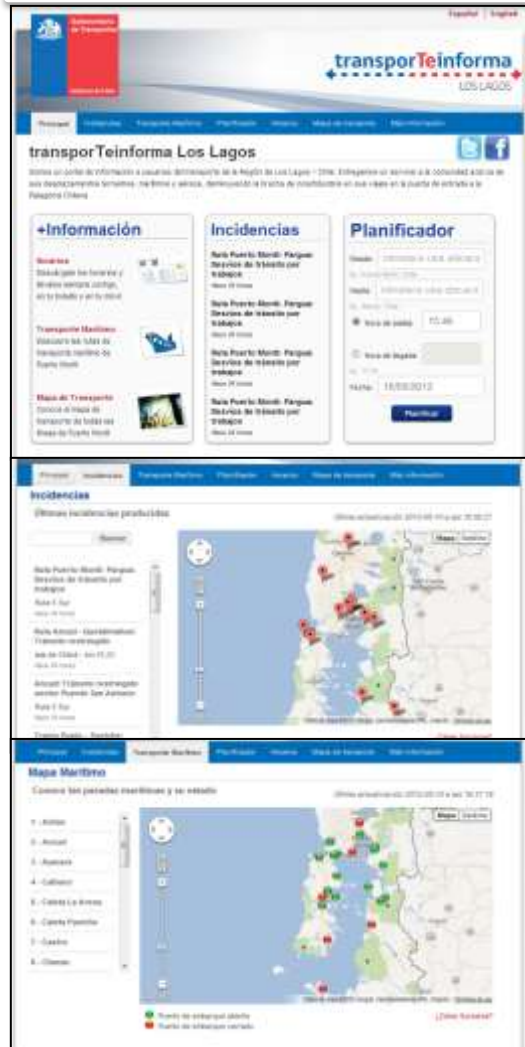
Español | English

transporTeinforma
LOS LAGOS

Principal | Incidencias | Transporte Marítimo | Planificación | Horarios | Mapa de transporte | Más información

transporTeinforma Los Lagos

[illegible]

+Información

Horarios
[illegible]

Transporte Marítimo
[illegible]

Mapa de Transporte
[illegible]

Incidencias

Ruta Puerto Montt- Pargua: Desvíos de tránsito por trabajos
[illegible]

Ruta Puerto Montt- Pargua: Desvíos de tránsito por trabajos
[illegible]

Ruta Puerto Montt- Pargua: Desvíos de tránsito por trabajos
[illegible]

Ruta Puerto Montt- Pargua: Desvíos de tránsito por trabajos
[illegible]

Planificador

Desde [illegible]
Hasta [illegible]
Hora de salida 15:46
Hora de llegada
Fecha 18/03/2012
Planificar

Principal | Incidencias | Transporte Marítimo | Planificación | Horarios | Mapa de transporte | Más información

Incidencias
Últimas incidencias producidas
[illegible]
Buscar
Ruta Puerto Montt- Pargua: Desvíos de tránsito por trabajos
Ruta 5 Sur
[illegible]
Mapa | Satélite

Principal | Incidencias | Transporte Marítimo | Planificación | Horarios | Mapa de transporte | Más información

Mapa Marítimo
Conoce las paradas marítimas y su estado
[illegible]
1 - Achao
2 - Ancud
3 - Ayacara
4 - Calbuco
5 - Caleta La Arena
6 - Caleta Puelche
7 - Castro
8 - Chonchi
Mapa | Satélite
Puerto de embarque abierto
Puerto de embarque cerrado
¿Cómo llegar?